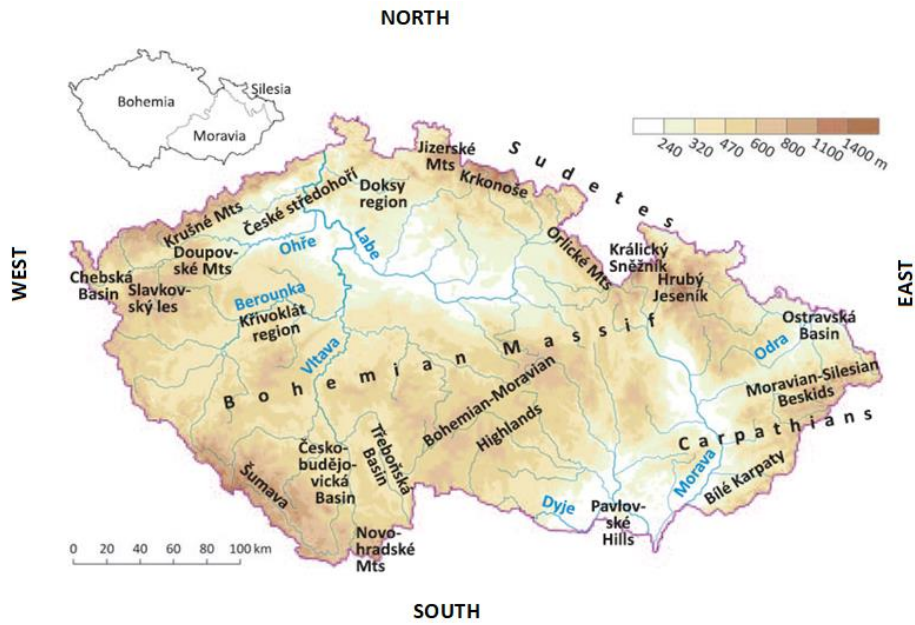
NORTH

Bohemia
Silesia
Moravia

240 320 470 600 800 1100 1400 m

WEST

EAST

Jizerské Mts
Krkonoše
S u d e t e s
Doksy region
České středohoří
Krušné Mts
Ohře
Labe
Orlické Mts
Králický Sněžník
Hrubý Jeseník
Doupovské Mts
Chebská Basin
Slavkovský les
Berounka
Křivoklát region
Ostravská Basin
Odra
B o h e m i a n M a s s i f
Vltava
Moravian-Silesian Beskids
Bohemian-Moravian Highlands
C a r p a t h i a n s
Českobudějovická Basin
Třeboňská Basin
Šumava
Morava
Bílé Karpaty
Dyje
Pavlovské Hills
Novohradské Mts

0 20 40 60 80 100 km

SOUTH